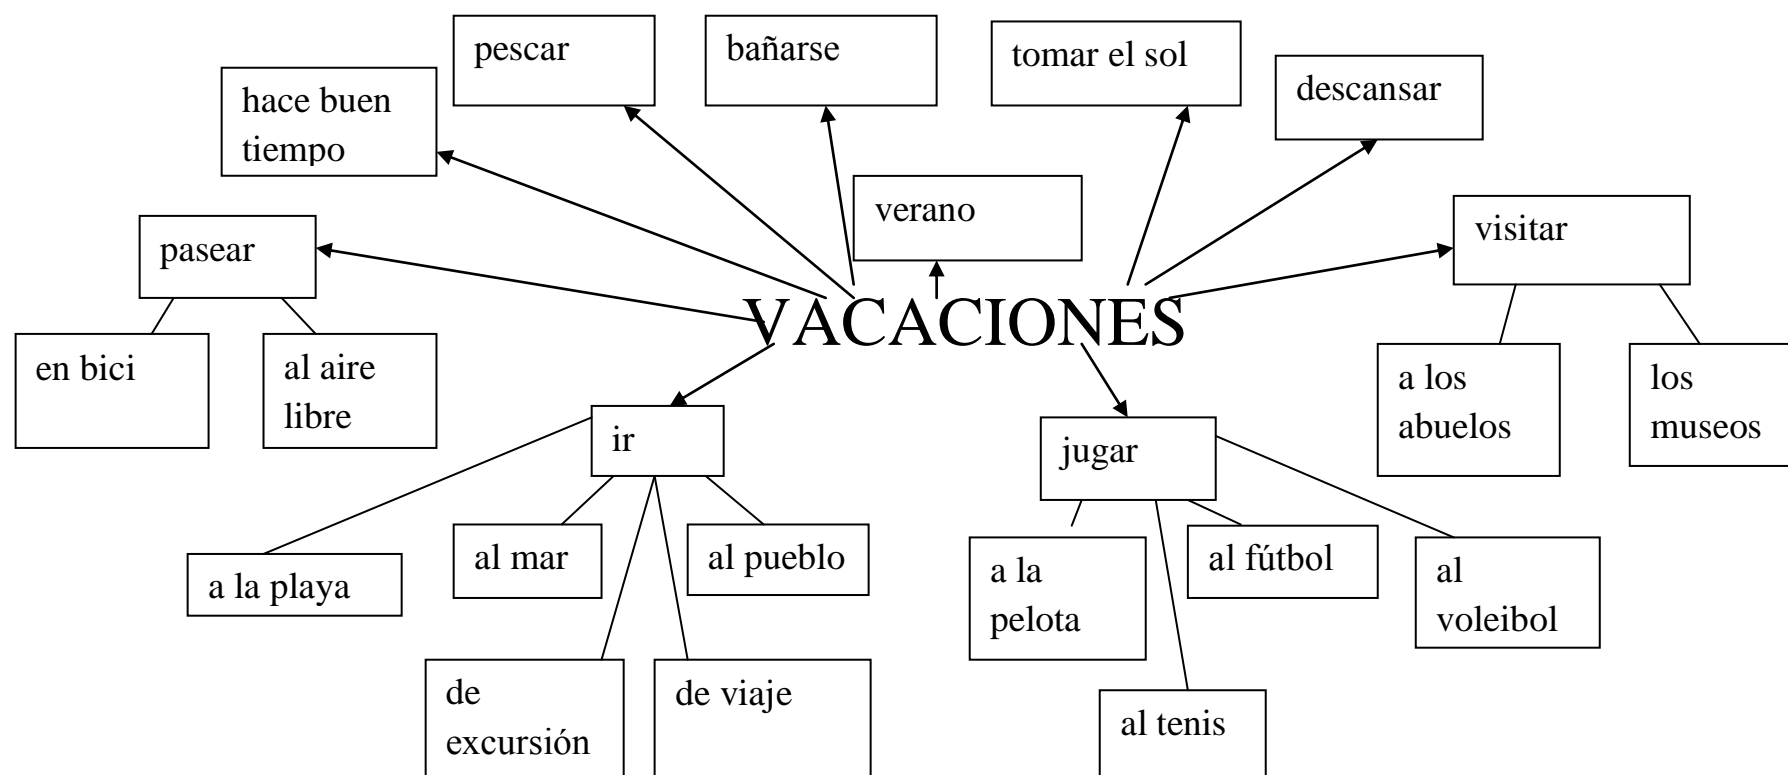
pescar

bañarse

tomar el sol

hace buen tiempo

descansar

verano

pasear

visitar

VACACIONES

en bici

al aire libre

a los abuelos

los museos

ir

jugar

a la playa

al mar

al pueblo

a la pelota

al fútbol

al voleibol

de excursión

de viaje

al tenis